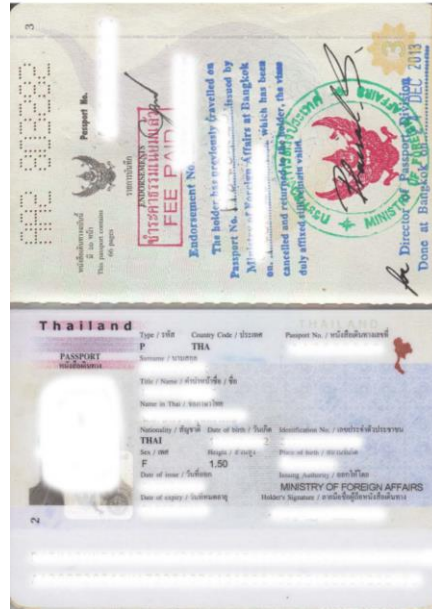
3

AA2 303332

Passport No.

หนังสือเดินทางนี้มี 32 หน้า
This passport contains 32 pages

รายการสลักหลัง
ENDORSEMENTS

ชำระค่าธรรมเนียมแล้ว
FEE PAID

Endorsement No.

The holder has previously travelled on Passport No. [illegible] issued by Ministry of Foreign Affairs at Bangkok on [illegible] which has been cancelled and returned to the holder, the visas duly affixed still remain valid.

MINISTRY OF FOREIGN AFFAIRS

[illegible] Director of Passport Division
Done at Bangkok on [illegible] DEC 2013

Thailand
PASSPORT
หนังสือเดินทาง

Type / ประเภท P
Country Code / รหัสประเทศ THA
Passport No. / หนังสือเดินทางเลขที่
Surname / นามสกุล
Title / Name / คำนำหน้าชื่อ / ชื่อ
Name in Thai / ชื่อภาษาไทย
Nationality / สัญชาติ THAI
Date of birth / วันเกิด
Identification No. / เลขประจำตัวประชาชน
Sex / เพศ F
Height / ส่วนสูง 1.50
Place of birth / สถานที่เกิด
Date of issue / วันที่ออก
Issuing Authority / ออกให้โดย MINISTRY OF FOREIGN AFFAIRS
Date of expiry / วันสิ้นอายุ
Holder's Signature / ลายมือชื่อผู้ถือหนังสือเดินทาง

2